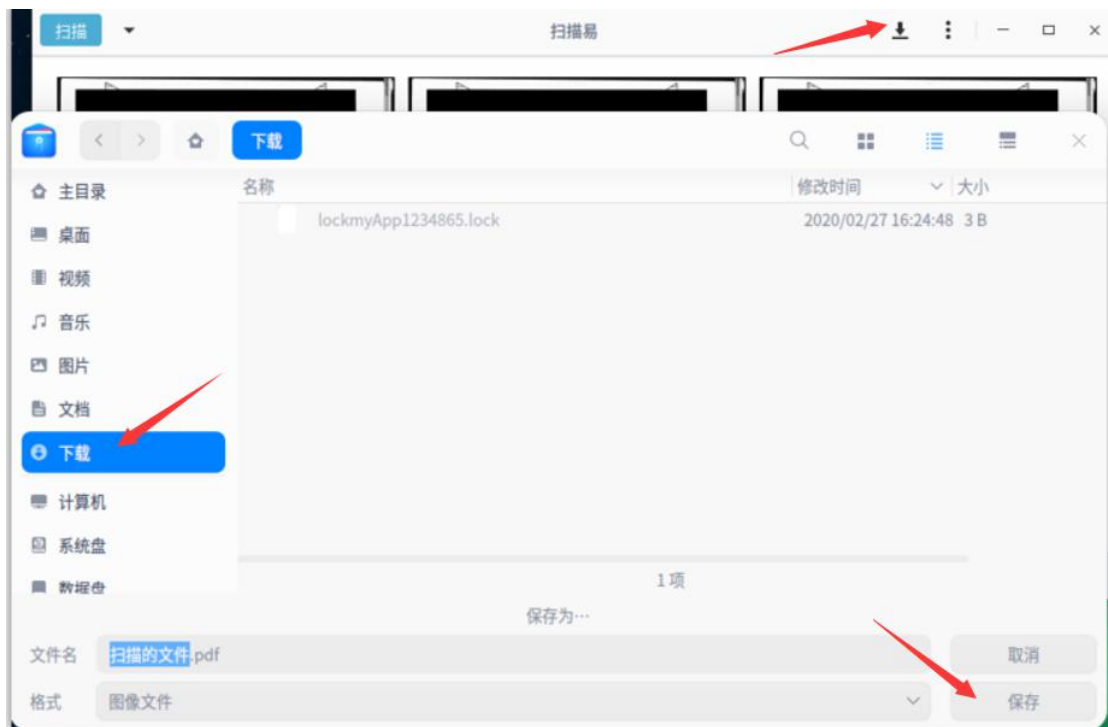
扫描

扫描易

下载

名称

修改时间

大小

lockmyApp1234865.lock

2020/02/27 16:24:48

3 B

主目录

桌面

视频

音乐

图片

文档

下载

计算机

系统盘

数据盘

1项

保存为…

文件名

扫描的文件.pdf

取消

格式

图像文件

保存